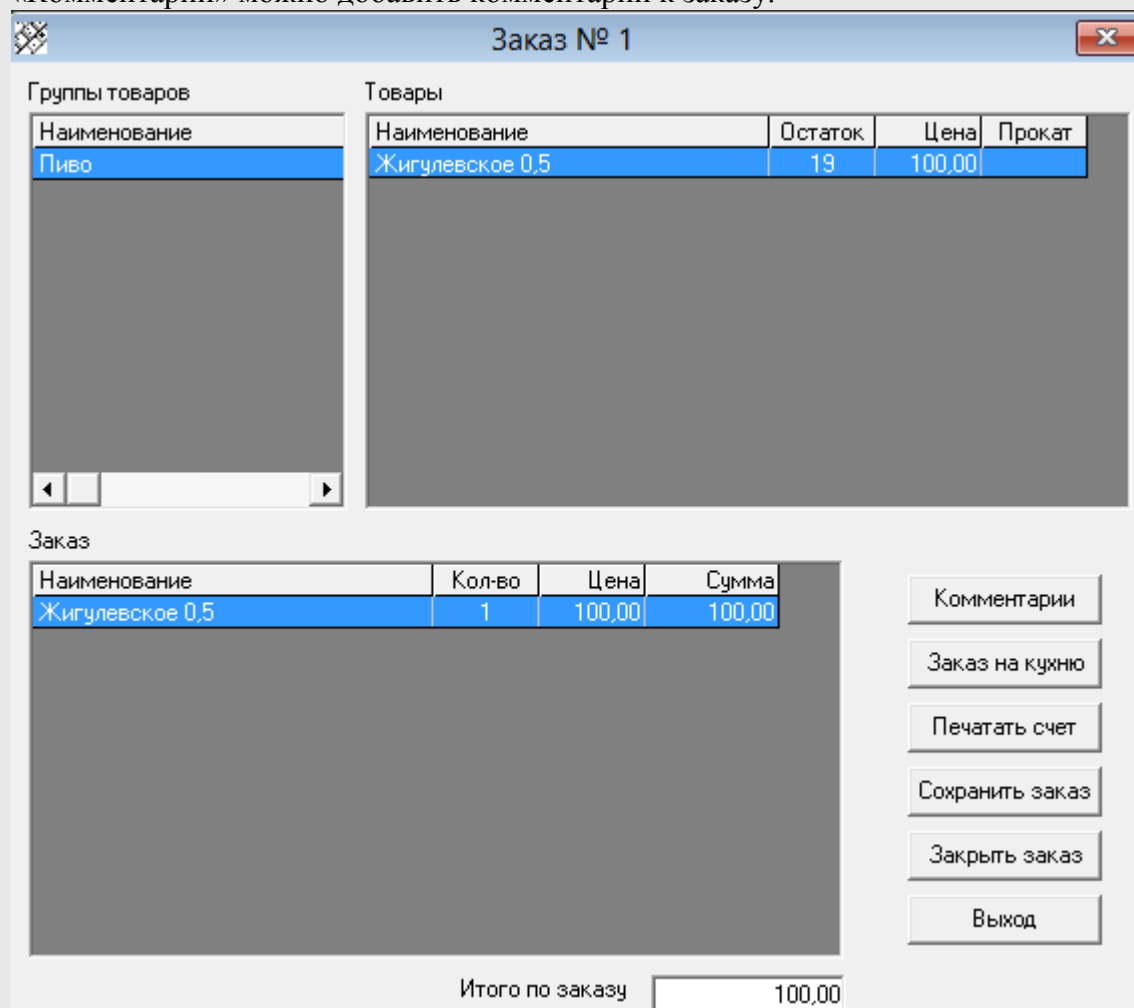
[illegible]

Заказ № 1

Группы товаров

| Наименование |
|---|
| Пиво |

Товары

| Наименование | Остаток | Цена | Прокат |
|---|---|---|---|
| Жигулевское 0,5 | 19 | 100,00 | |

Заказ

| Наименование | Кол-во | Цена | Сумма |
|---|---|---|---|
| Жигулевское 0,5 | 1 | 100,00 | 100,00 |

Комментарии

Заказ на кухню

Печатать счет

Сохранить заказ

Закрыть заказ

Выход

Итого по заказу 100,00